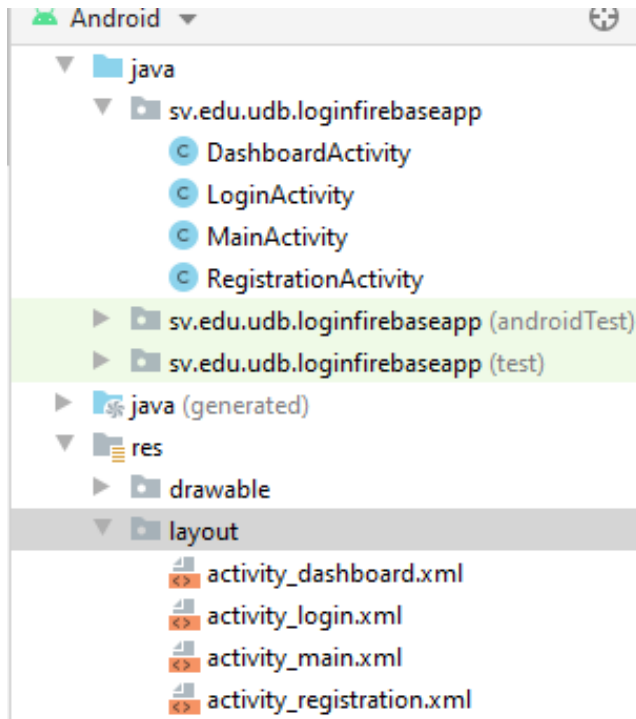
Android

java

sv.edu.udb.loginfirebaseapp

C DashboardActivity

C LoginActivity

C MainActivity

C RegistrationActivity

sv.edu.udb.loginfirebaseapp (androidTest)

sv.edu.udb.loginfirebaseapp (test)

java (generated)

res

drawable

layout

activity_dashboard.xml

activity_login.xml

activity_main.xml

activity_registration.xml